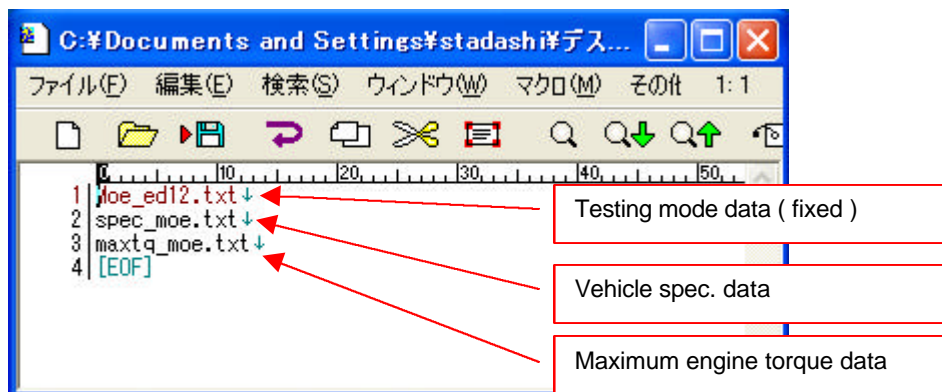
C:¥Documents and Settings¥stadashi¥デス...

ファイル(F) 編集(E) 検索(S) ウィンドウ(W) マクロ(M) その他 1:1

0 10 20 30 40 50

1 moe_ed12.txt↓
2 spec_moe.txt↓
3 maxtq_moe.txt↓
4 [EOF]

Testing mode data ( fixed )

Vehicle spec. data

Maximum engine torque data